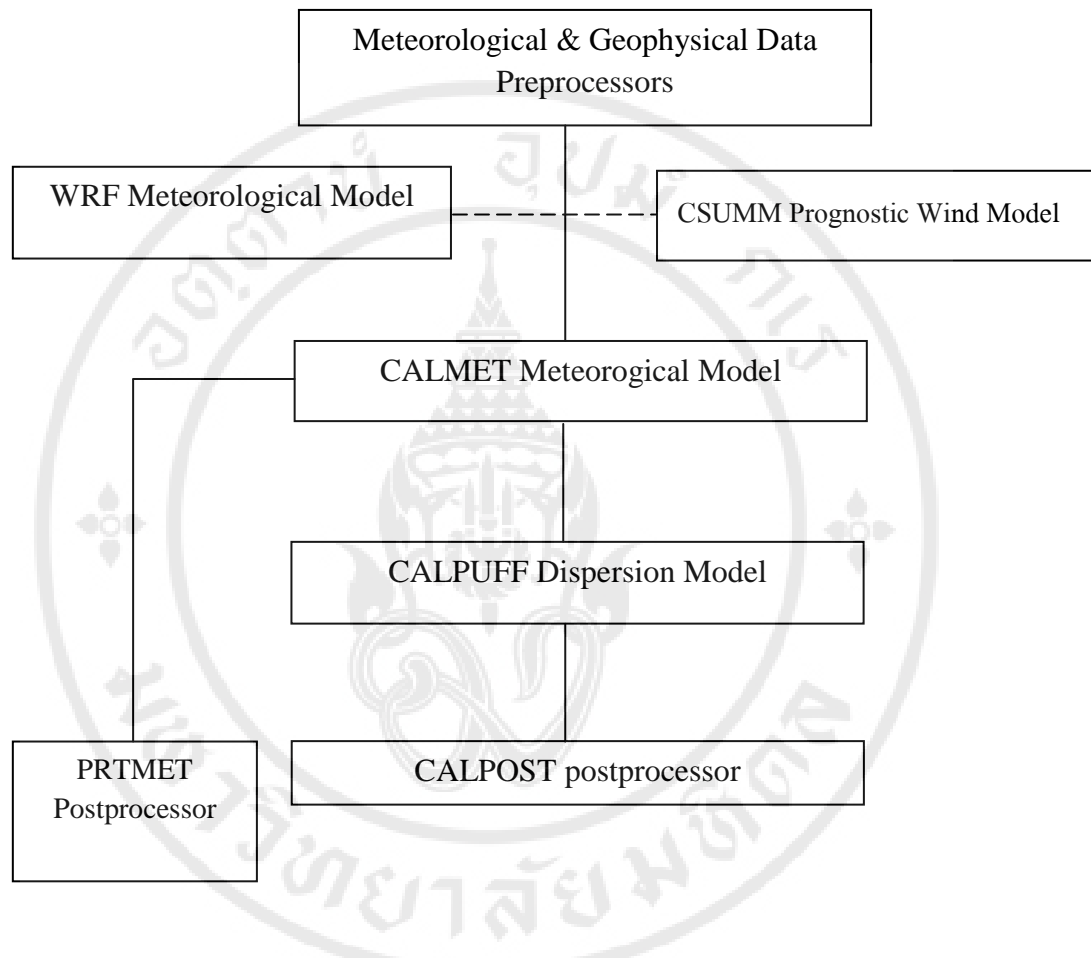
Meteorological & Geophysical Data Preprocessors

WRF Meteorological Model

CSUMM Prognostic Wind Model

CALMET Meteorogical Model

CALPUFF Dispersion Model

PRTMET Postprocessor

CALPOST postprocessor

มหาวิทยาลัยมหิดล